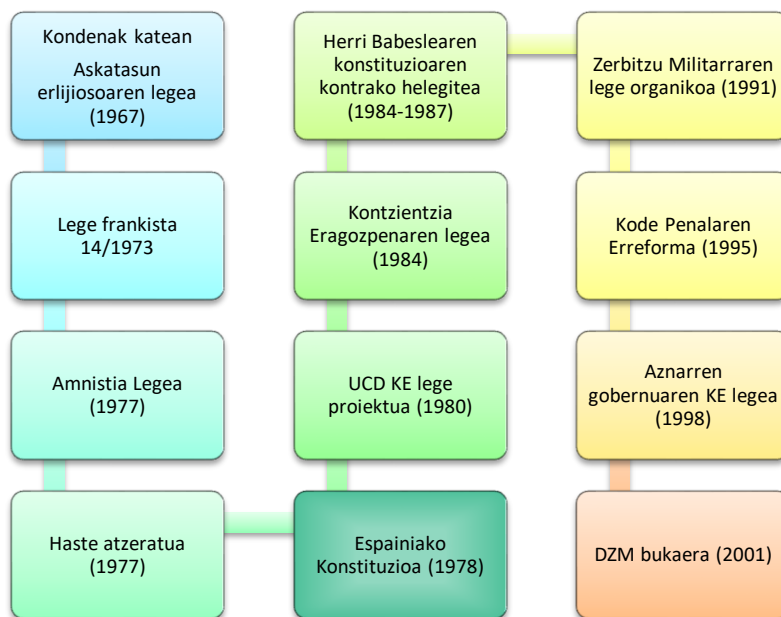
Kondenak katean

Askatasun erlijiosoaren legea (1967)

Lege frankista 14/1973

Amnistia Legea (1977)

Haste atzeratua (1977)

Espainiako Konstituzioa (1978)

UCD KE lege proiektua (1980)

Kontzientzia Eragozpenaren legea (1984)

Herri Babeslearen konstituzioaren kontrako helegitea (1984-1987)

Zerbitzu Militarraren lege organikoa (1991)

Kode Penalaren Erreforma (1995)

Aznarren gobernuaren KE legea (1998)

DZM bukaera (2001)